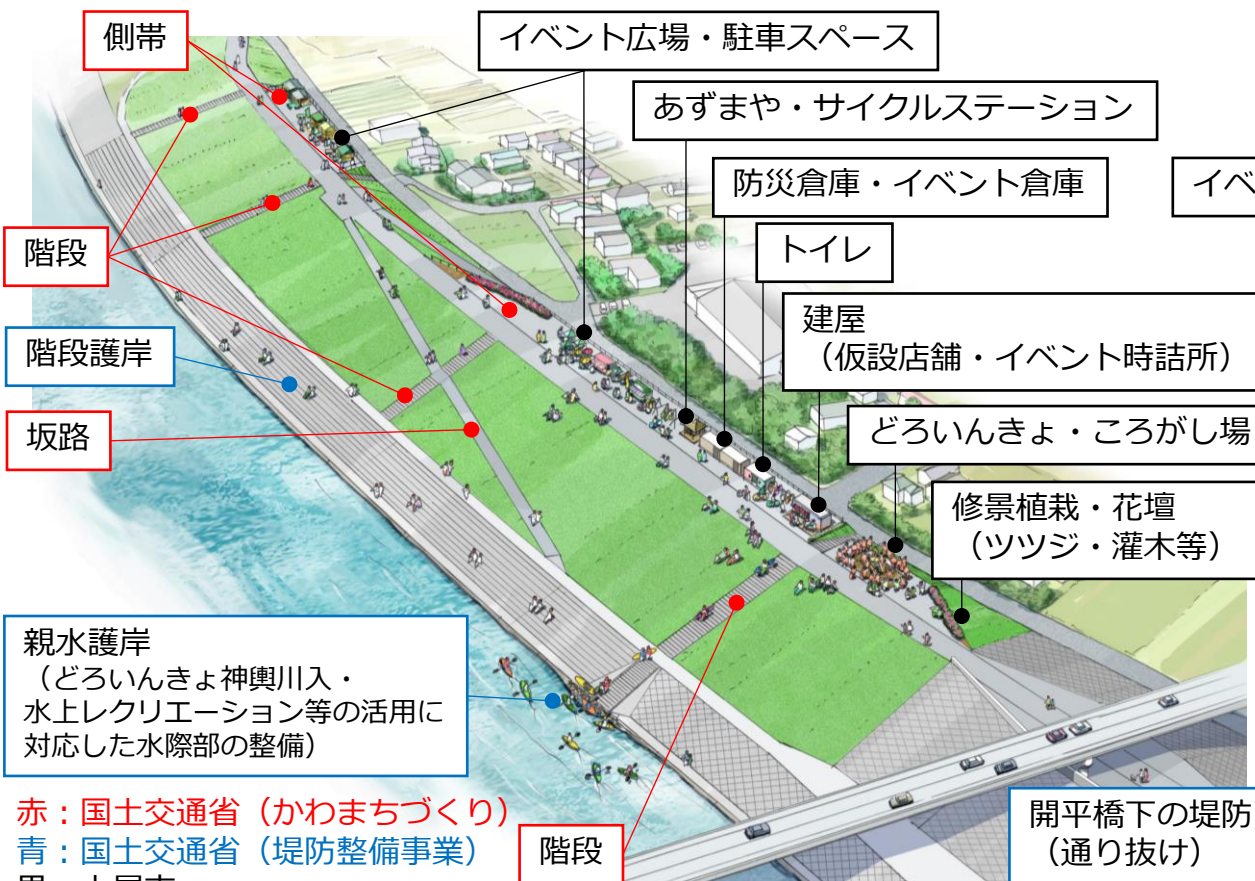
側帯

イベント広場・駐車スペース

あずまや・サイクルステーション

防災倉庫・イベント倉庫

イベ

トイレ

階段

建屋
（仮設店舗・イベント時詰所）

階段護岸

どろいんきょ・ころがし場

坂路

修景植栽・花壇
（ツツジ・灌木等）

親水護岸
（どろいんきょ神輿川入・水上レクリエーション等の活用に対応した水際部の整備）

赤：国土交通省（かわまちづくり）
青：国土交通省（堤防整備事業）
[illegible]

階段

開平橋下の堤防
（通り抜け）